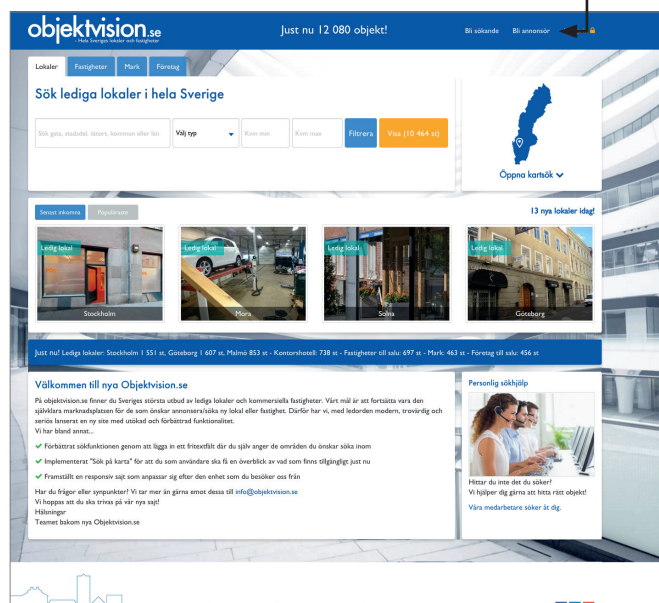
objektvision.se
- Hela Sveriges lokaler och fastigheter

Just nu 12 080 objekt!

Bli sökande Bli annonsör

Lokaler Fastigheter Mark Företag

Sök lediga lokaler i hela Sverige

Sök gata, stadsdel, tätort, kommun eller län | Välj typ | Kvm min | Kvm max | Filtrera | Visa (10 464 st)

Öppna kartsök

Senast inkomna | Populäraste

13 nya lokaler idag!

Ledig lokal Stockholm

Ledig lokal Mora

Ledig lokal Solna

Ledig lokal Göteborg

Just nu! Lediga lokaler: Stockholm 1 551 st, Göteborg 1 607 st, Malmö 853 st - Kontorshotell: 738 st - Fastigheter till salu: 697 st - Mark: 463 st - Företag till salu: 456 st

Välkommen till nya Objektvision.se

På objektvision.se finner du Sveriges största utbud av lediga lokaler och kommersiella fastigheter. Vårt mål är att fortsätta vara den självklara marknadsplatsen för de som önskar annonsera/söka ny lokal eller fastighet. Därför har vi, med ledorden modern, trovärdig och seriös lanserat en ny site med utökad och förbättrad funktionalitet.
Vi har bland annat...

Förbättrat sökfunktionen genom att lägga in ett fritextfält där du själv anger de områden du önskar söka inom

Implementerat "Sök på karta" för att du som användare ska få en överblick av vad som finns tillgängligt just nu

Framställt en responsiv sajt som anpassar sig efter den enhet som du besöker oss från

Har du frågor eller synpunkter? Vi tar mer än gärna emot dessa till info@objektvision.se
Vi hoppas att du ska trivas på vår nya sajt!
Hälsningar
Teamet bakom nya Objektvision.se

Personlig sökhjälp

Hittar du inte det du söker?
Vi hjälper dig gärna att hitta rätt objekt!

Våra medarbetare söker åt dig.